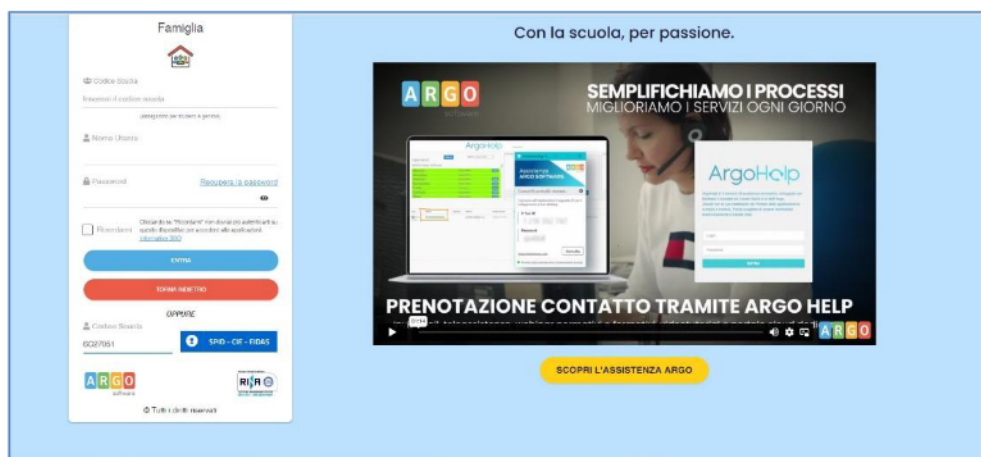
Famiglia

Codice Scuola

Inserisci il codice scuola

Nome Utente

Password

Recupera la password

Ricordami

ENTRA

TORNA INDIETRO

oppure

Codice Scuola

SC27051

SPID - CIE - EIDAS

ARGO software

RINA

Tutti i diritti riservati

Con la scuola, per passione.

ARGO SOFTWARE

SEMPLIFICHIAMO I PROCESSI
MIGLIORIAMO I SERVIZI OGNI GIORNO

ArgoHelp

ArgoHelp

PRENOTAZIONE CONTATTO TRAMITE ARGO HELP

ARGO

SCOPRI L'ASSISTENZA ARGO